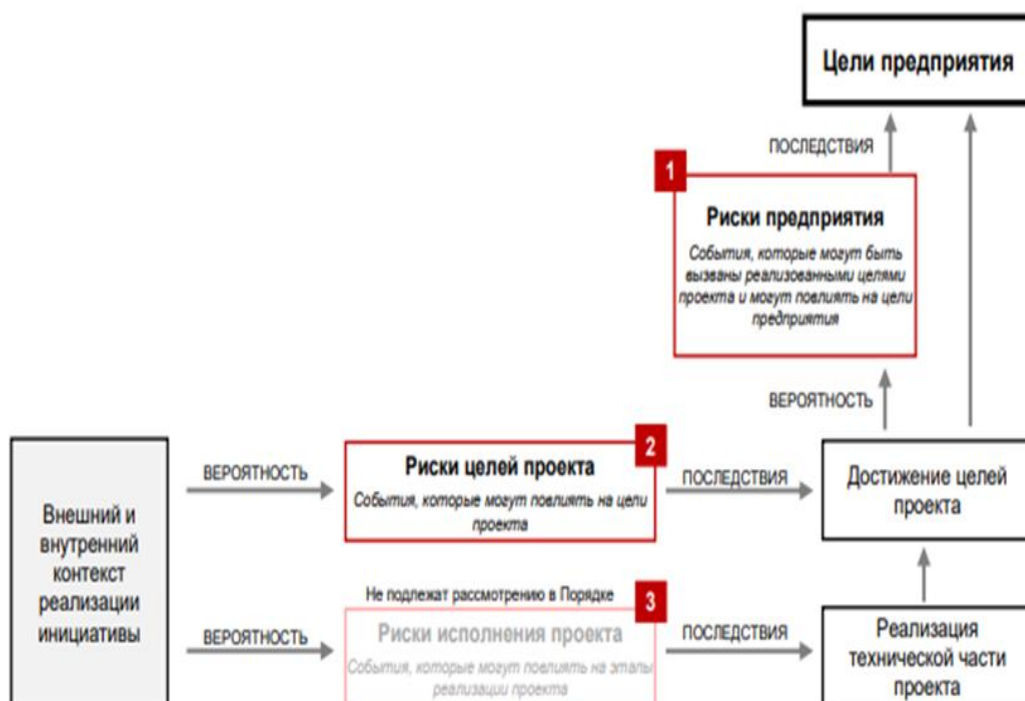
Цели предприятия

ПОСЛЕДСТВИЯ

1

Риски предприятия

События, которые могут быть вызваны реализованными целями проекта и могут повлиять на цели предприятия

ВЕРОЯТНОСТЬ

Внешний и внутренний контекст реализации инициативы

ВЕРОЯТНОСТЬ

2

Риски целей проекта

События, которые могут повлиять на цели проекта

ПОСЛЕДСТВИЯ

Достижение целей проекта

Не подлежат рассмотрению в Порядке

3

ВЕРОЯТНОСТЬ

Риски исполнения проекта

События, которые могут повлиять на этапы реализации проекта

ПОСЛЕДСТВИЯ

Реализация технической части проекта